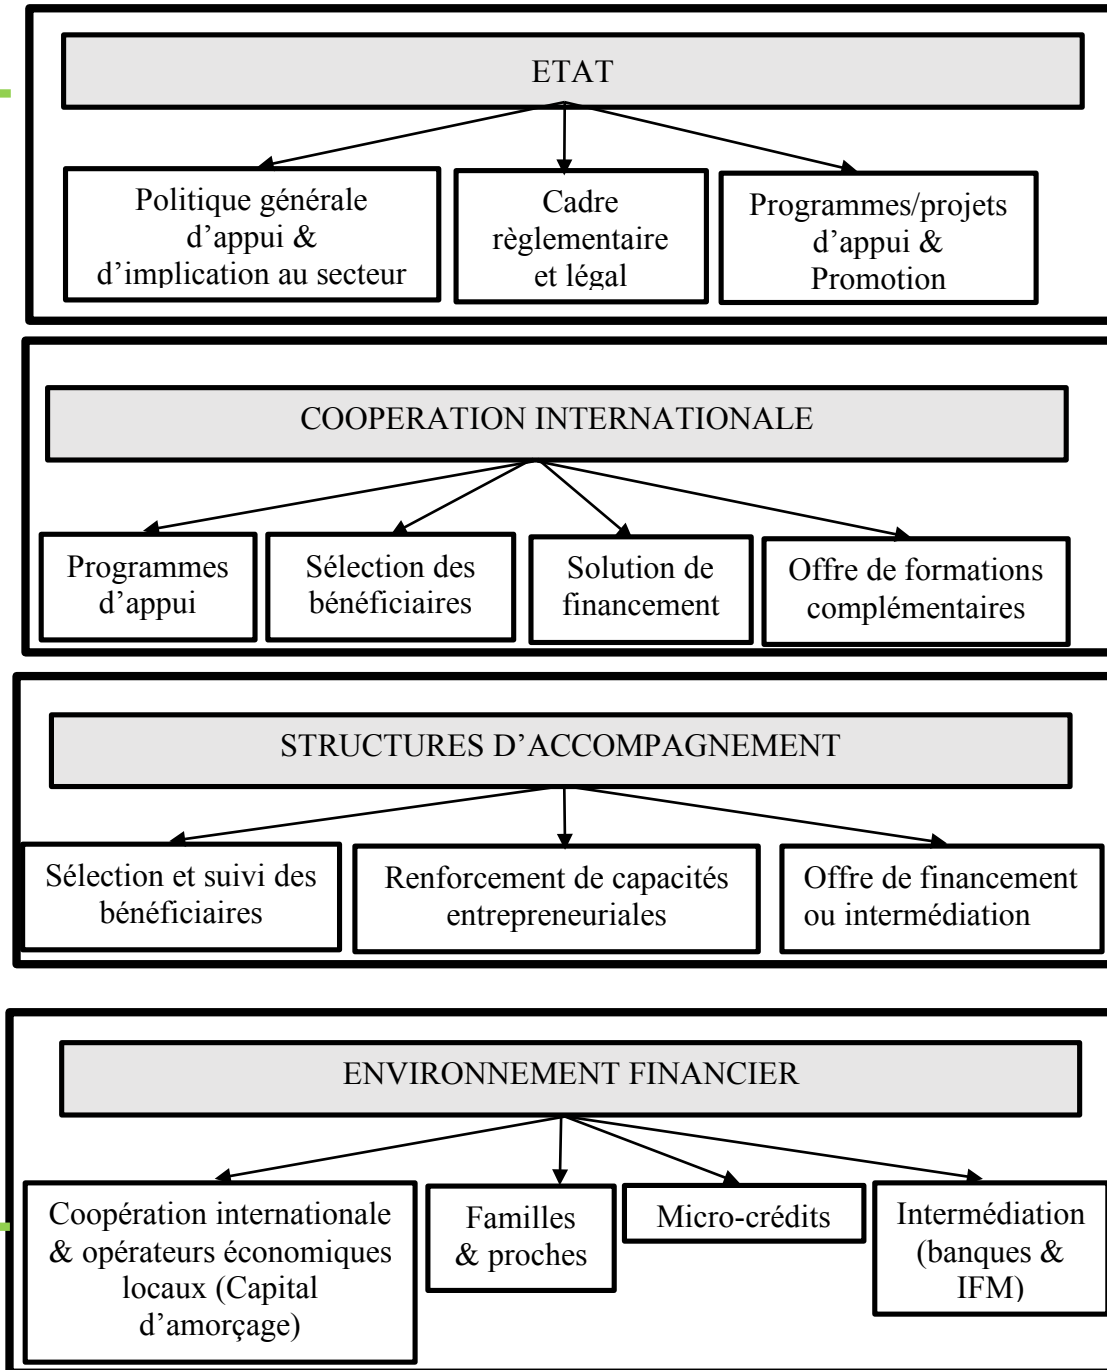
ETAT

Politique générale d’appui & d’implication au secteur

Cadre règlementaire et légal

Programmes/projets d’appui & Promotion

COOPERATION INTERNATIONALE

Programmes d’appui

Sélection des bénéficiaires

Solution de financement

Offre de formations complémentaires

STRUCTURES D’ACCOMPAGNEMENT

Sélection et suivi des bénéficiaires

Renforcement de capacités entrepreneuriales

Offre de financement ou intermédiation

ENVIRONNEMENT FINANCIER

Coopération internationale & opérateurs économiques locaux (Capital d’amorçage)

Familles & proches

Micro-crédits

Intermédiation (banques & IFM)